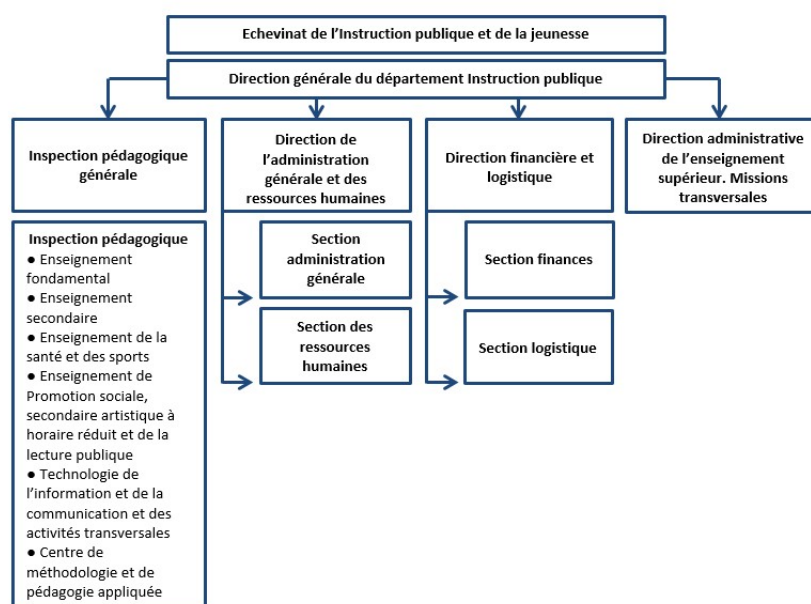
Echevinat de l'Instruction publique et de la jeunesse

Direction générale du département Instruction publique

Inspection pédagogique générale

Direction de l'administration générale et des ressources humaines

Direction financière et logistique

Direction administrative de l'enseignement supérieur. Missions transversales

Inspection pédagogique
● Enseignement fondamental
● Enseignement secondaire
● Enseignement de la santé et des sports
● Enseignement de Promotion sociale, secondaire artistique à horaire réduit et de la lecture publique
● Technologie de l'information et de la communication et des activités transversales
● Centre de méthodologie et de pédagogie appliquée

Section administration générale

Section des ressources humaines

Section finances

Section logistique